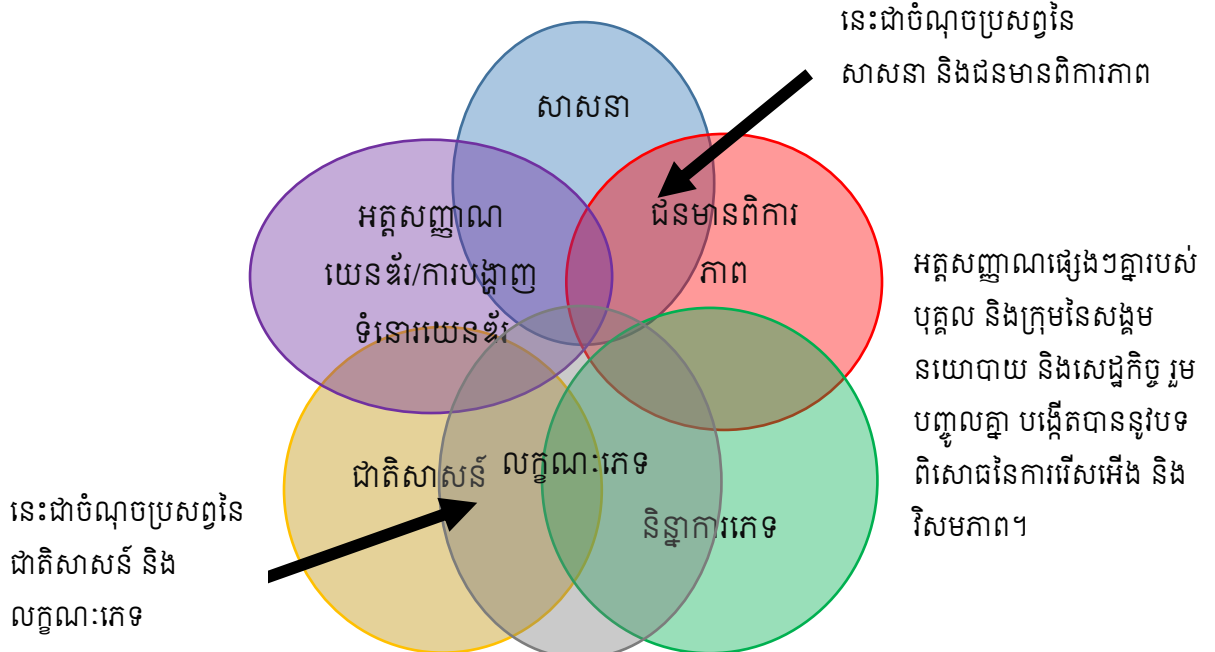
នេះជាចំណុចប្រសព្វនៃ សាសនា និងជនមានពិការភាព

សាសនា

អត្តសញ្ញាណ យេនឌ័រ/ការបង្ហាញ ទំនោរយេនឌ័រ

ជនមានពិការ ភាព

អត្តសញ្ញាណផ្សេងៗគ្នារបស់ បុគ្គល និងក្រុមនៃសង្គម នយោបាយ និងសេដ្ឋកិច្ច រួម បញ្ចូលគ្នា បង្កើតបាននូវបទ ពិសោធនៃការរើសអើង និង វិសមភាព។

ជាតិសាសន៍

លក្ខណៈភេទ

និន្នាការភេទ

នេះជាចំណុចប្រសព្វនៃ ជាតិសាសន៍ និង លក្ខណៈភេទ